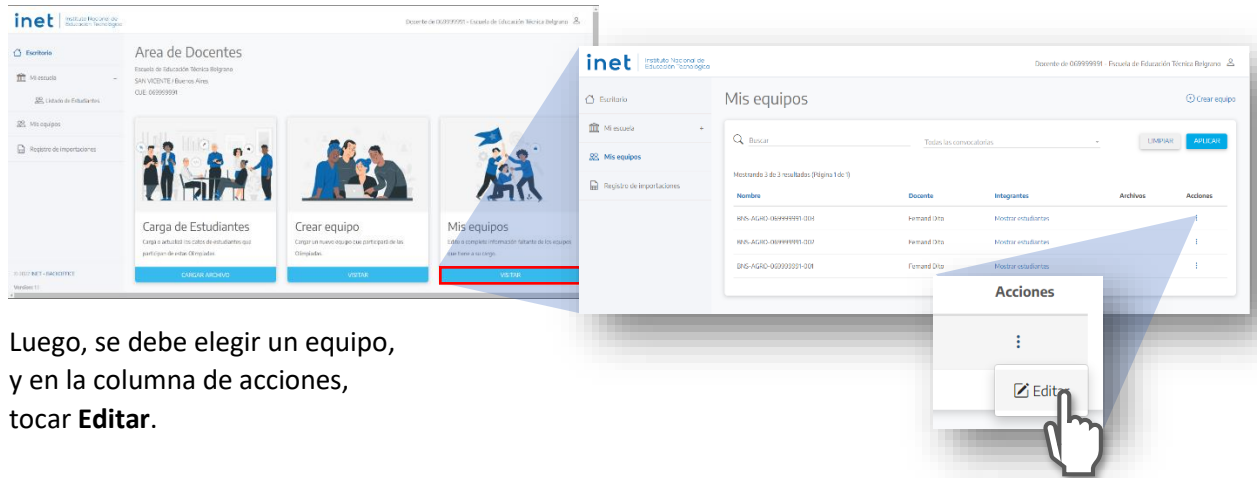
inet | Instituto Nacional de Educación Tecnológica

Docente de 069999991 - Escuela de Educación Técnica Belgrano

Escritorio

Mi escuela

Listado de Estudiantes

Mis equipos

Registro de importaciones

Area de Docentes

Escuela de Educación Técnica Belgrano
SAN VICENTE / Buenos Aires
CUE: 069999991

Carga de Estudiantes

Carga o actualiza los datos de estudiantes que participan de estas Olimpíadas

CARGAR ARCHIVO

Crear equipo

Cargar un nuevo equipo que participará de las Olimpíadas

VISITAR

Mis equipos

Edita o completa información faltante de los equipos que tiene a su cargo

VISITAR

© 2021 INET - BACKOFFICE
Versión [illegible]

inet | Instituto Nacional de Educación Tecnológica

Docente de 069999991 - Escuela de Educación Técnica Belgrano

Escritorio

Mi escuela

Mis equipos

Registro de importaciones

Mis equipos

Crear equipo

Buscar

Todas las convocatorias

LIMPIAR

APLICAR

Mostrando 3 de 3 resultados (Página 1 de 1)

| Nombre | Docente | Integrantes | Archivos | Acciones |
|---|---|---|---|---|
| BNS-AGRO-069999991-004 | Fernand Orta | Mostrar estudiantes | | ⋮ |
| BNS-AGRO-069999991-002 | Fernand Orta | Mostrar estudiantes | | ⋮ |
| BNS-AGRO-069999991-001 | Fernand Orta | Mostrar estudiantes | | ⋮ |

Acciones

Editar

Luego, se debe elegir un equipo, y en la columna de acciones, tocar **Editar**.